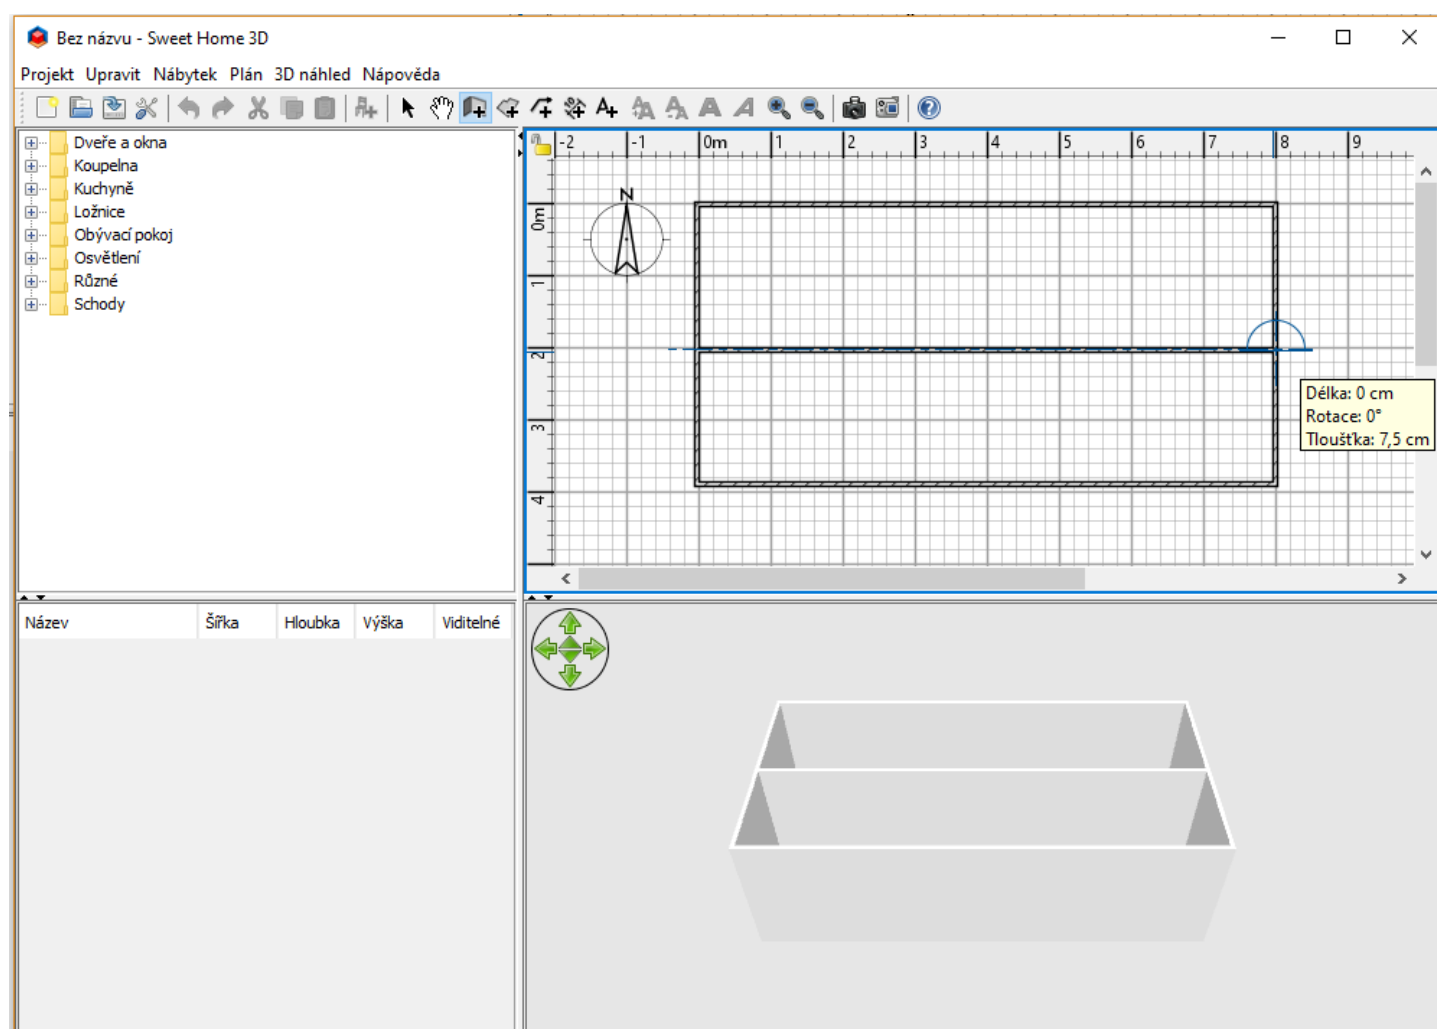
Bez názvu - Sweet Home 3D

Projekt Upravit Nábytek Plán 3D náhled Nápověda

Dveře a okna
Koupelna
Kuchyně
Ložnice
Obývací pokoj
Osvětlení
Různé
Schody

-2 -1 0m 1 2 3 4 5 6 7 8 9

0m
1
2
3
4

N

Délka: 0 cm
Rotace: 0°
Tloušťka: 7,5 cm

| Název | Šířka | Hloubka | Výška | Viditelné |
|---|---|---|---|---|